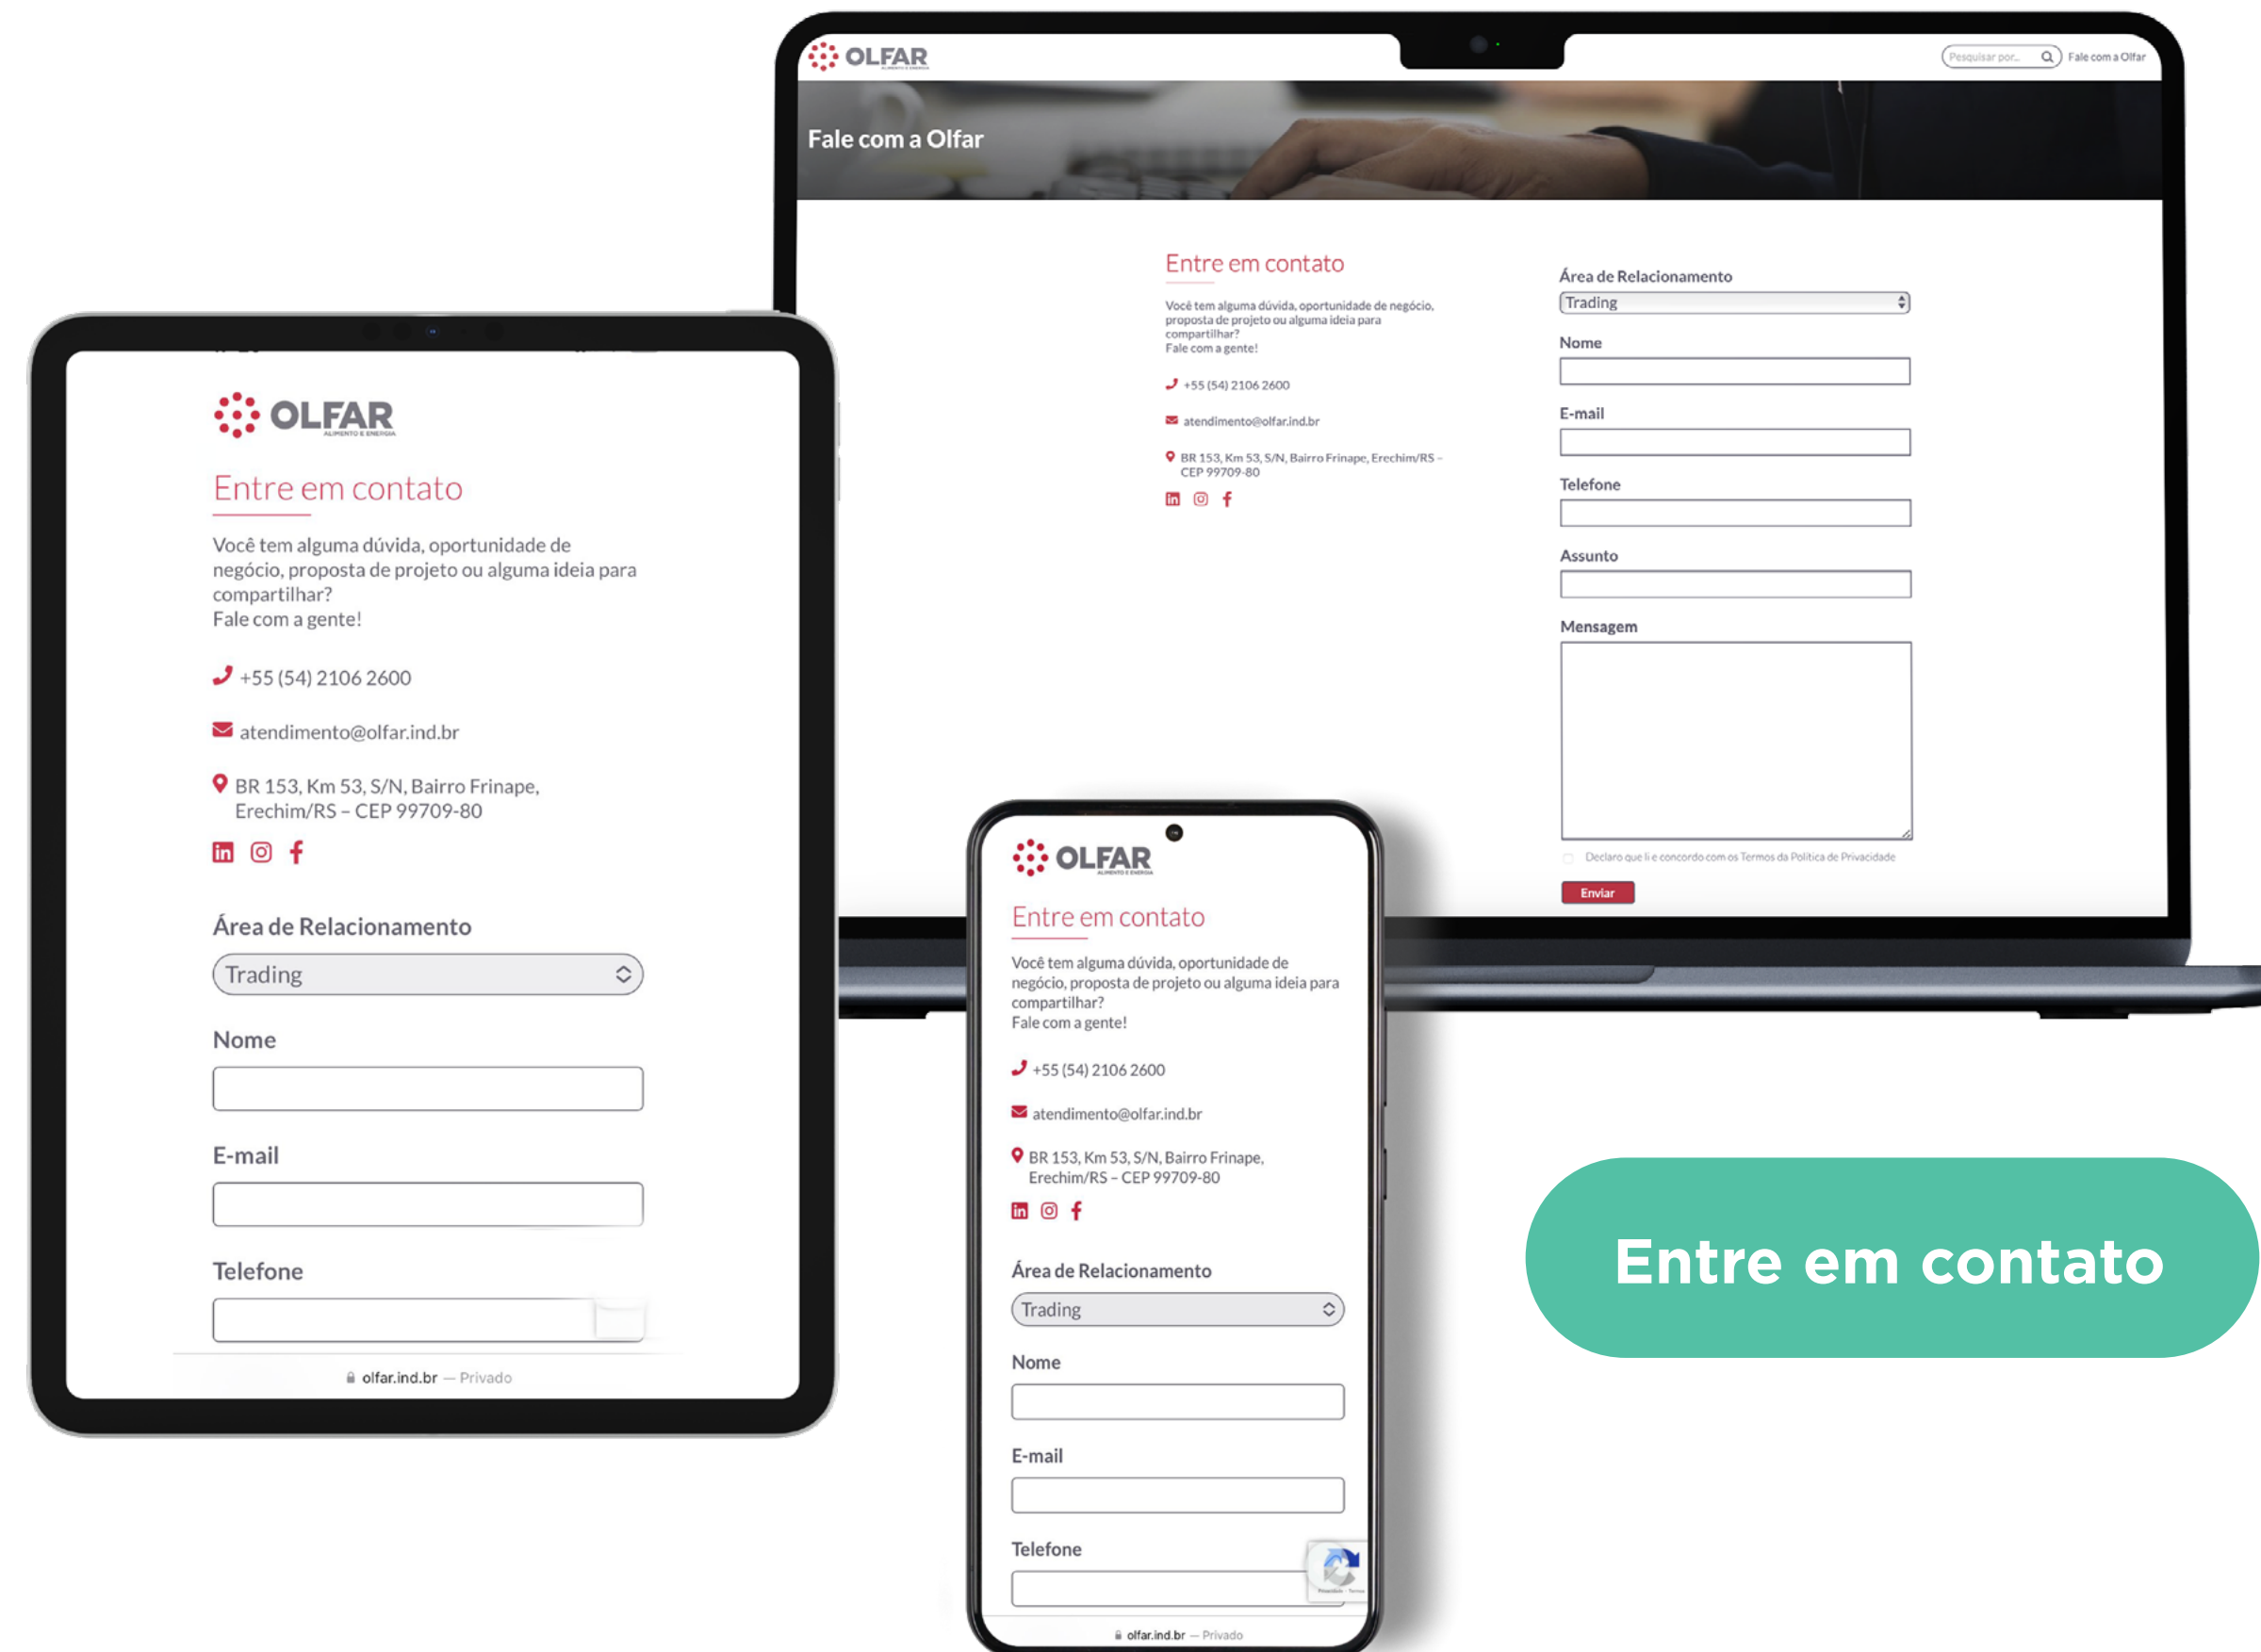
OLFAR

Pesquisar por... Fale com a Olfar

Fale com a Olfar

Entre em contato

Você tem alguma dúvida, oportunidade de negócio, proposta de projeto ou alguma ideia para compartilhar?
Fale com a gente!

+55 (54) 2106 2600

atendimento@olfar.ind.br

BR 153, Km 53, S/N, Bairro Frinape, Erechim/RS – CEP 99709-80

Área de Relacionamento
Trading
Nome
E-mail
Telefone
Assunto
Mensagem

Declaro que li e concordo com os Termos da Política de Privacidade

Enviar

OLFAR
ALIMENTO E ENERGIA

Entre em contato

Você tem alguma dúvida, oportunidade de negócio, proposta de projeto ou alguma ideia para compartilhar?
Fale com a gente!

+55 (54) 2106 2600

atendimento@olfar.ind.br

BR 153, Km 53, S/N, Bairro Frinape, Erechim/RS – CEP 99709-80

Área de Relacionamento
Trading
Nome
E-mail
Telefone

olfar.ind.br — Privado

OLFAR
ALIMENTO E ENERGIA

Entre em contato

Você tem alguma dúvida, oportunidade de negócio, proposta de projeto ou alguma ideia para compartilhar?
Fale com a gente!

+55 (54) 2106 2600

atendimento@olfar.ind.br

BR 153, Km 53, S/N, Bairro Frinape, Erechim/RS – CEP 99709-80

Área de Relacionamento
Trading
Nome
E-mail
Telefone

olfar.ind.br — Privado

Entre em contato